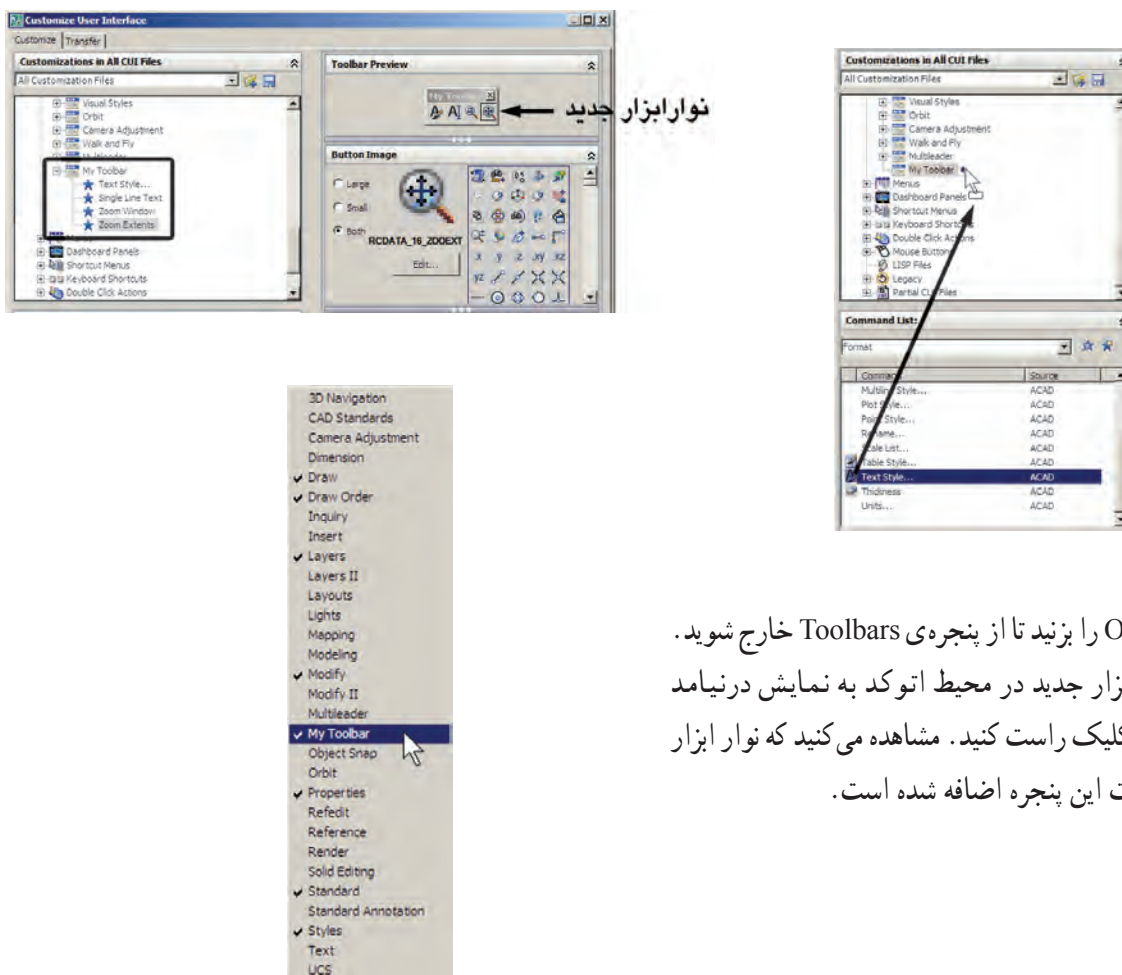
Customize User Interface

Customize | Transfer

Customizations in All CUI Files

All Customization Files

Visual Styles
Orbit
Camera Adjustment
Walk and Fly
My Toolbar
Text Style...
Single Line Text
Zoom Window
Zoom Extents
Dashboard Panels
Shortcut Menus
Keyboard Shortcuts
Double Click Actions

Toolbar Preview

My Toolbar

نوارابزار جدید

Button Image

Large
Small
Both
RCDATA_16_ZOOEXT
Edit...

Customizations in All CUI Files

All Customization Files

Visual Styles
Orbit
Camera Adjustment
Walk and Fly
Multileader
My Toolbar
Menus
Dashboard Panels
Shortcut Menus
Keyboard Shortcuts
Double Click Actions
Mouse Buttons
LISP Files
Legacy
Partial CUI Files

Command List:

Format

| Command | Source |
|---|---|
| Multiline Style... | ACAD |
| Plot Style... | ACAD |
| Point Style... | ACAD |
| Rename... | ACAD |
| Scale List... | ACAD |
| Table Style... | ACAD |
| Text Style... | ACAD |
| Thickness | ACAD |
| Units... | ACAD |

3D Navigation
CAD Standards
Camera Adjustment
Dimension
Draw
Draw Order
Inquiry
Insert
Layers
Layers II
Layouts
Lights
Mapping
Modeling
Modify
Modify II
Multileader
My Toolbar
Object Snap
Orbit
Properties
Refedit
Reference
Render
Solid Editing
Standard
Standard Annotation
Styles
Text
UCS

O را بزنید تا از پنجره‌ی Toolbars خارج شوید. زار جدید در محیط اتوکد به نمایش درنیامد کلیک راست کنید. مشاهده می‌کنید که نوار ابزار ت این پنجره اضافه شده است.